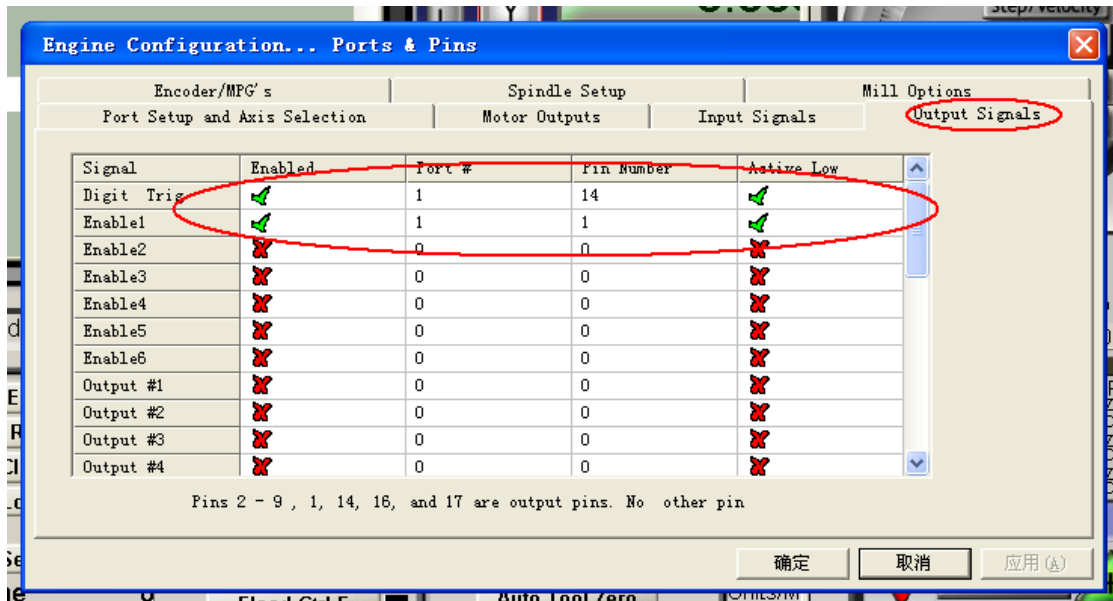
Engine Configuration... Ports & Pins

Encoder/MPG's | Spindle Setup | Mill Options
Port Setup and Axis Selection | Motor Outputs | Input Signals | Output Signals

| Signal | Enabled | Port # | Pin Number | Active Low |
|---|---|---|---|---|
| Digit Trig | ✓ | 1 | 14 | ✓ |
| Enable1 | ✓ | 1 | 1 | ✓ |
| Enable2 | ✗ | 0 | 0 | ✗ |
| Enable3 | ✗ | 0 | 0 | ✗ |
| Enable4 | ✗ | 0 | 0 | ✗ |
| Enable5 | ✗ | 0 | 0 | ✗ |
| Enable6 | ✗ | 0 | 0 | ✗ |
| Output #1 | ✗ | 0 | 0 | ✗ |
| Output #2 | ✗ | 0 | 0 | ✗ |
| Output #3 | ✗ | 0 | 0 | ✗ |
| Output #4 | ✗ | 0 | 0 | ✗ |

Pins 2 - 9 , 1, 14, 16, and 17 are output pins. No other pin

确定 取消 应用(A)